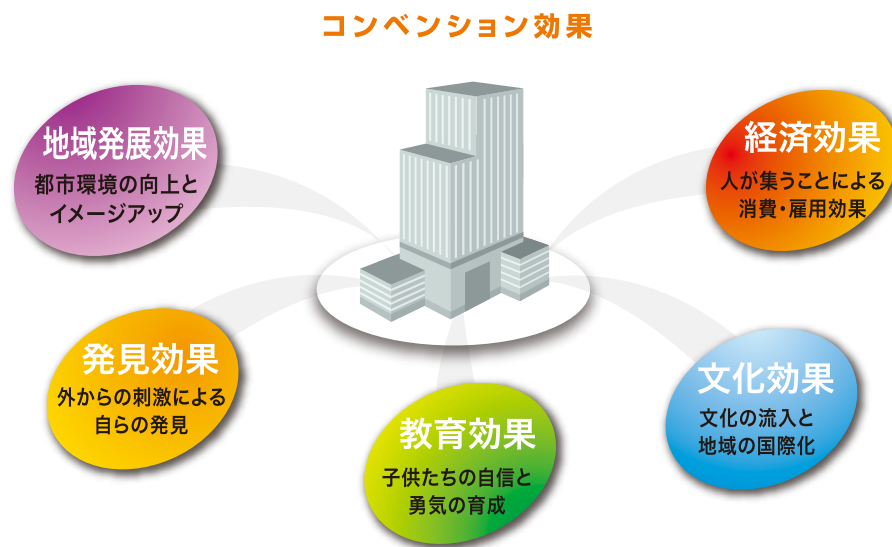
コンベンション効果

地域発展効果
都市環境の向上と
イメージアップ

経済効果
人が集うことによる
消費・雇用効果

発見効果
外からの刺激による
自らの発見

文化効果
文化の流入と
地域の国際化

教育効果
子供たちの自信と
勇気の育成